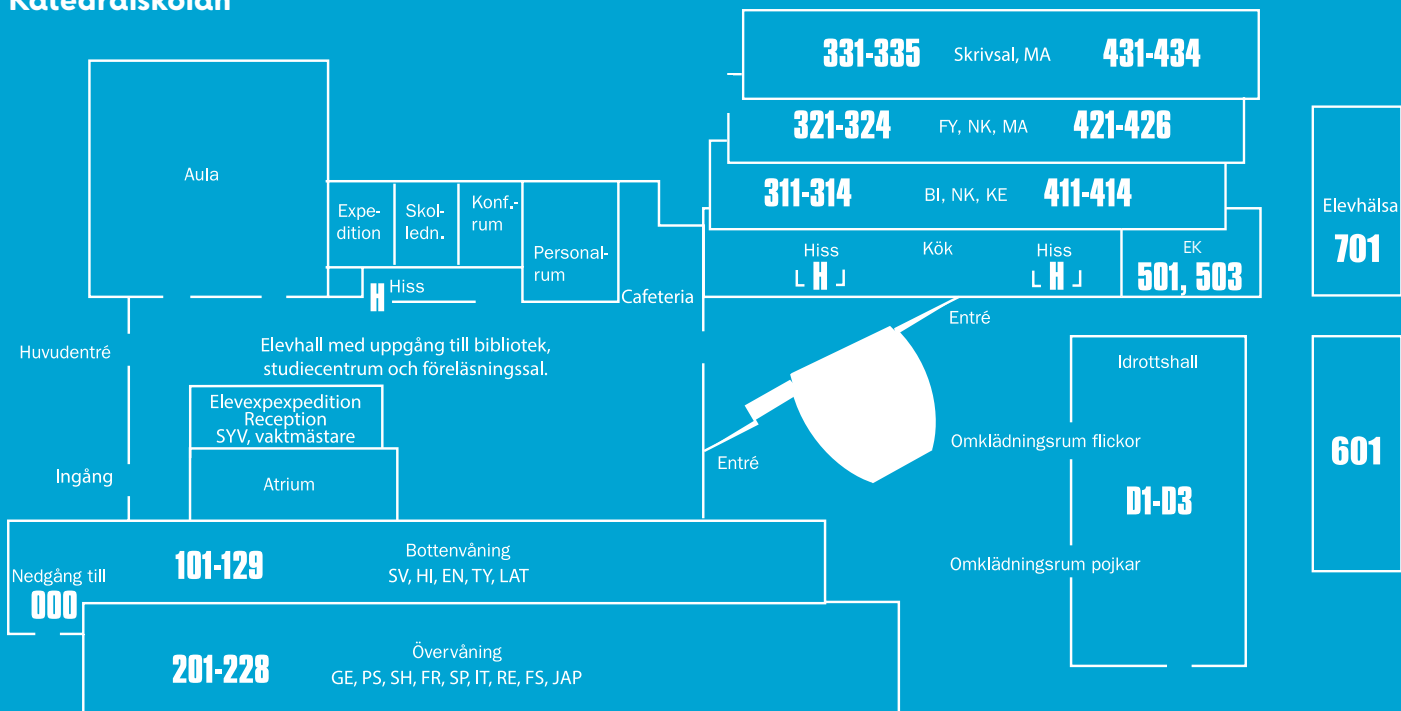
Katedralskolan

331-335 Skrivsal, MA 431-434

321-324 FY, NK, MA 421-426

311-314 BI, NK, KE 411-414

Aula

Expedition

Skolledn.

Konf.-rum

Personalrum

Hiss

H

Cafeteria

Hiss

H

Kök

Hiss

H

EK

501, 503

Elevhälsa

701

Entré

Huvudentré

Elevhall med uppgång till bibliotek, studiecentrum och föreläsningssal.

Elevexpexpedition
Reception
SYV, vaktmästare

Atrium

Ingång

Entré

Idrottshall

Omklädningsrum flickor

D1-D3

Omklädningsrum pojkar

601

Nedgång till

000

101-129

Bottenvåning
SV, HI, EN, TY, LAT

201-228

Övervåning
GE, PS, SH, FR, SP, IT, RE, FS, JAP